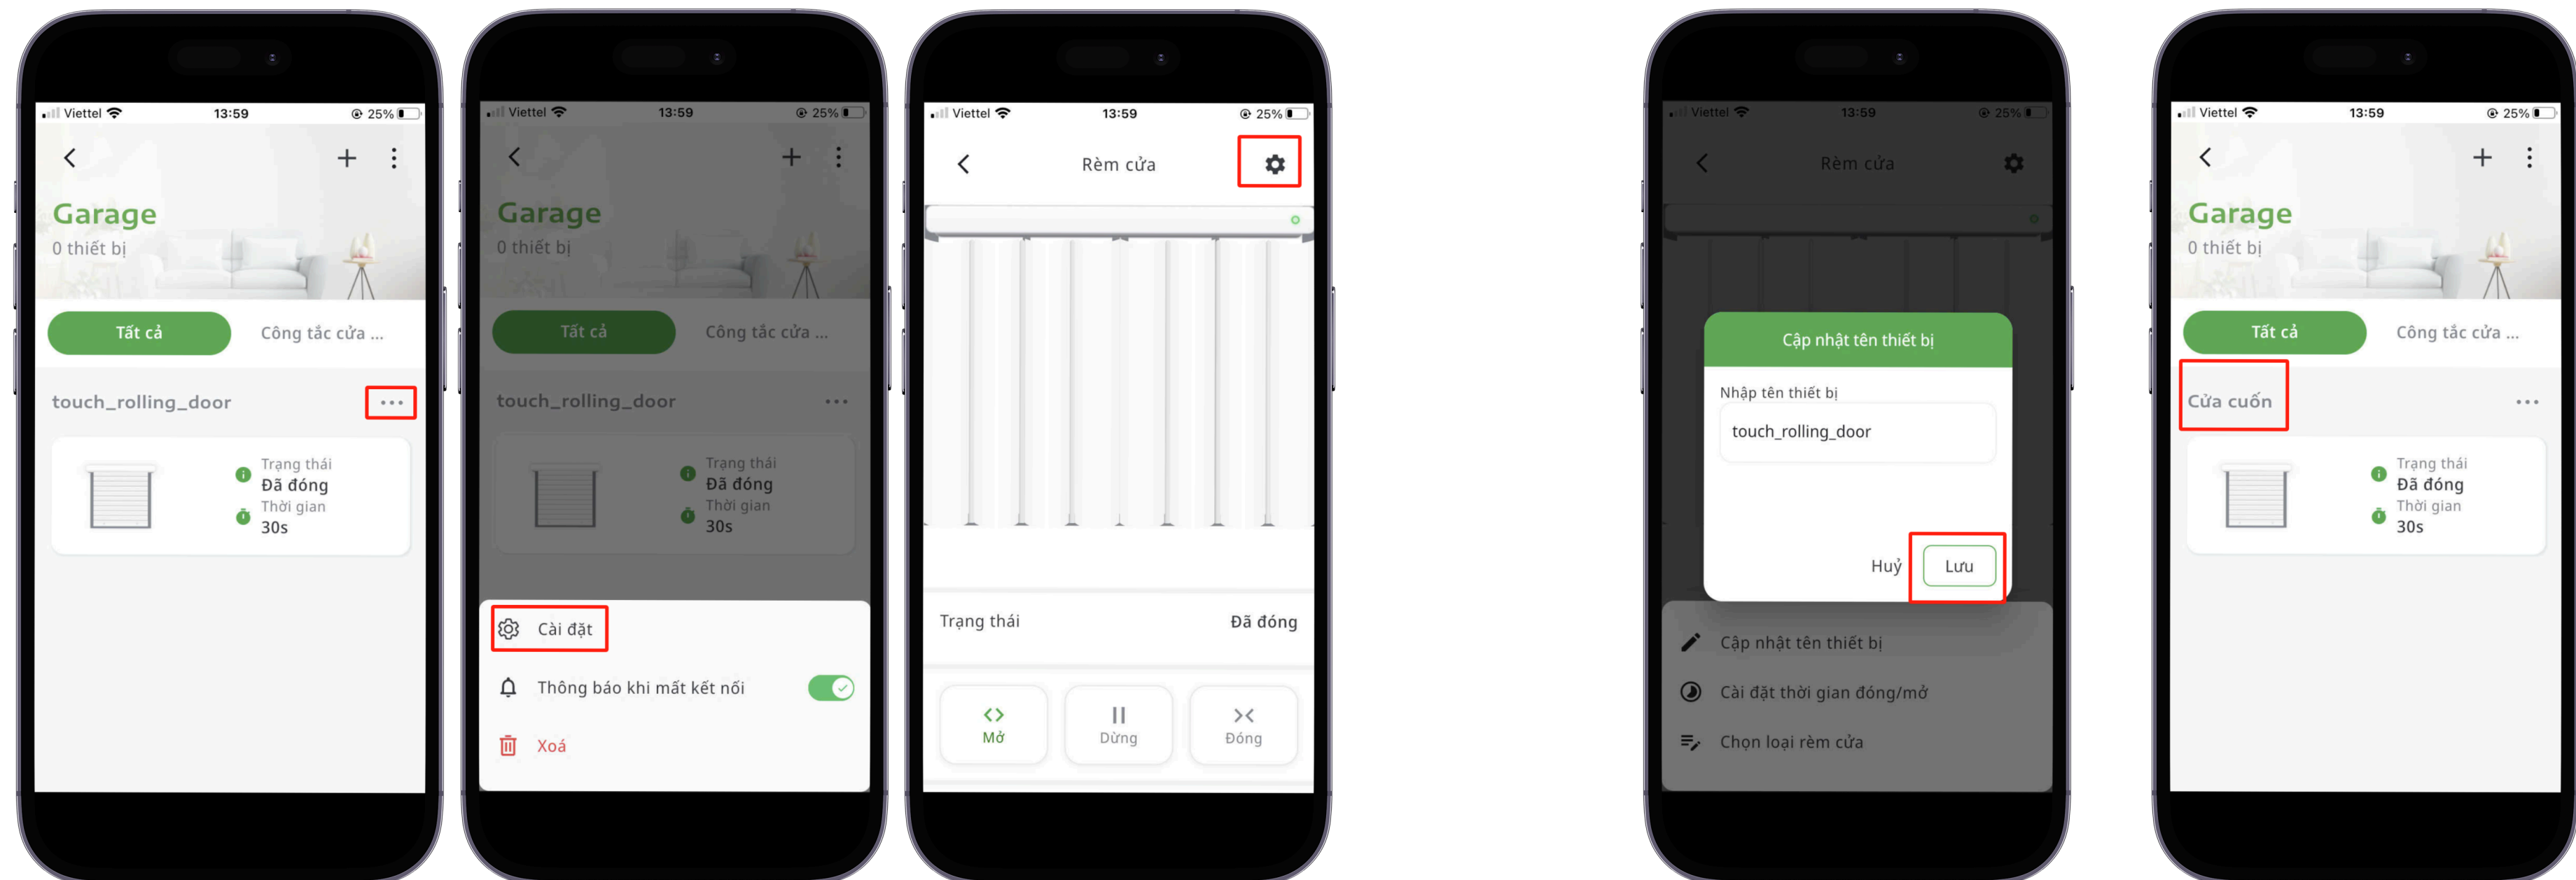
Viettel 13:59 25%

Garage
0 thiết bị

Tất cả
Công tắc cửa ...

touch_rolling_door ...

Trạng thái
Đã đóng
Thời gian
30s

Viettel 13:59 25%

Garage
0 thiết bị

Tất cả
Công tắc cửa ...

touch_rolling_door ...

Trạng thái
Đã đóng
Thời gian
30s

Cài đặt
Thông báo khi mất kết nối
Xoá

Viettel 13:59 25%

Rèm cửa

Trạng thái Đã đóng

Mở
Dừng
Đóng

Viettel 13:59 25%

Rèm cửa

Cập nhật tên thiết bị
Nhập tên thiết bị
touch_rolling_door
Huỷ Lưu

Cập nhật tên thiết bị
Cài đặt thời gian đóng/mở
Chọn loại rèm cửa

Viettel 13:59 25%

Garage
0 thiết bị

Tất cả
Công tắc cửa ...

Cửa cuốn ...

Trạng thái
Đã đóng
Thời gian
30s